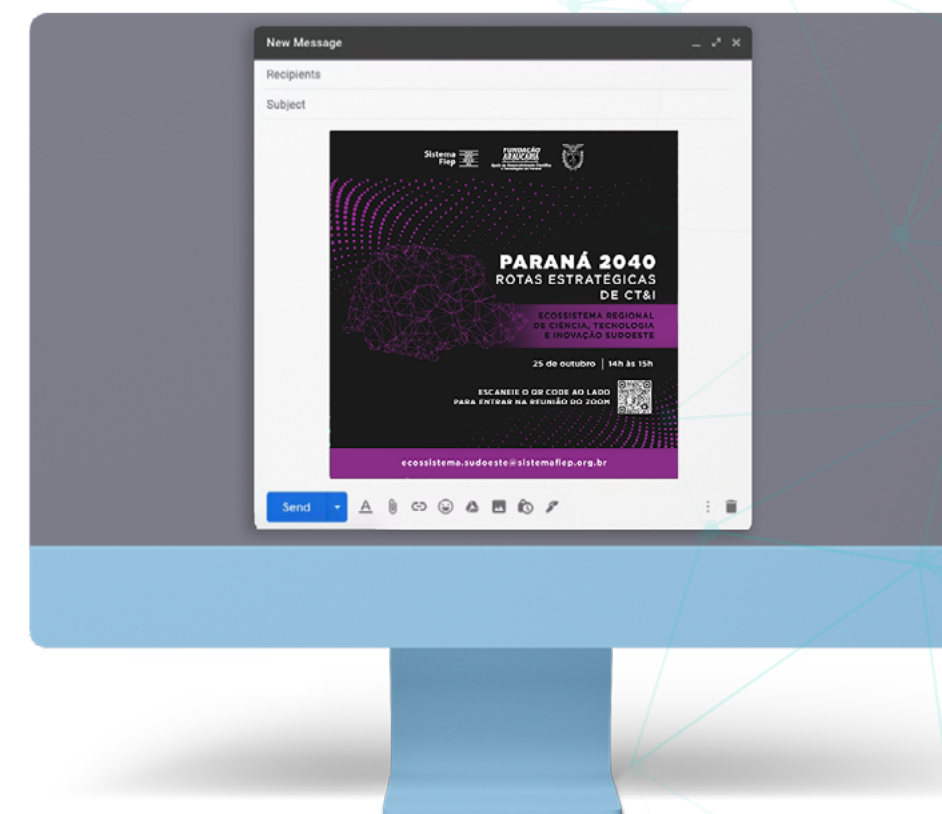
New Message

Recipients

Subject

Sistema Fiep

FUNDAÇÃO ARAUCÁRIA

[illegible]

PARANÁ 2040
ROTAS ESTRATÉGICAS DE CT&I

ECOSSISTEMA REGIONAL DE CIÊNCIA, TECNOLOGIA E INOVAÇÃO SUDOESTE

25 de outubro | 14h às 15h

ESCANEIE O QR CODE AO LADO PARA ENTRAR NA REUNIÃO DO ZOOM

ecossistema.sudoeste@sistemafiep.org.br

Send